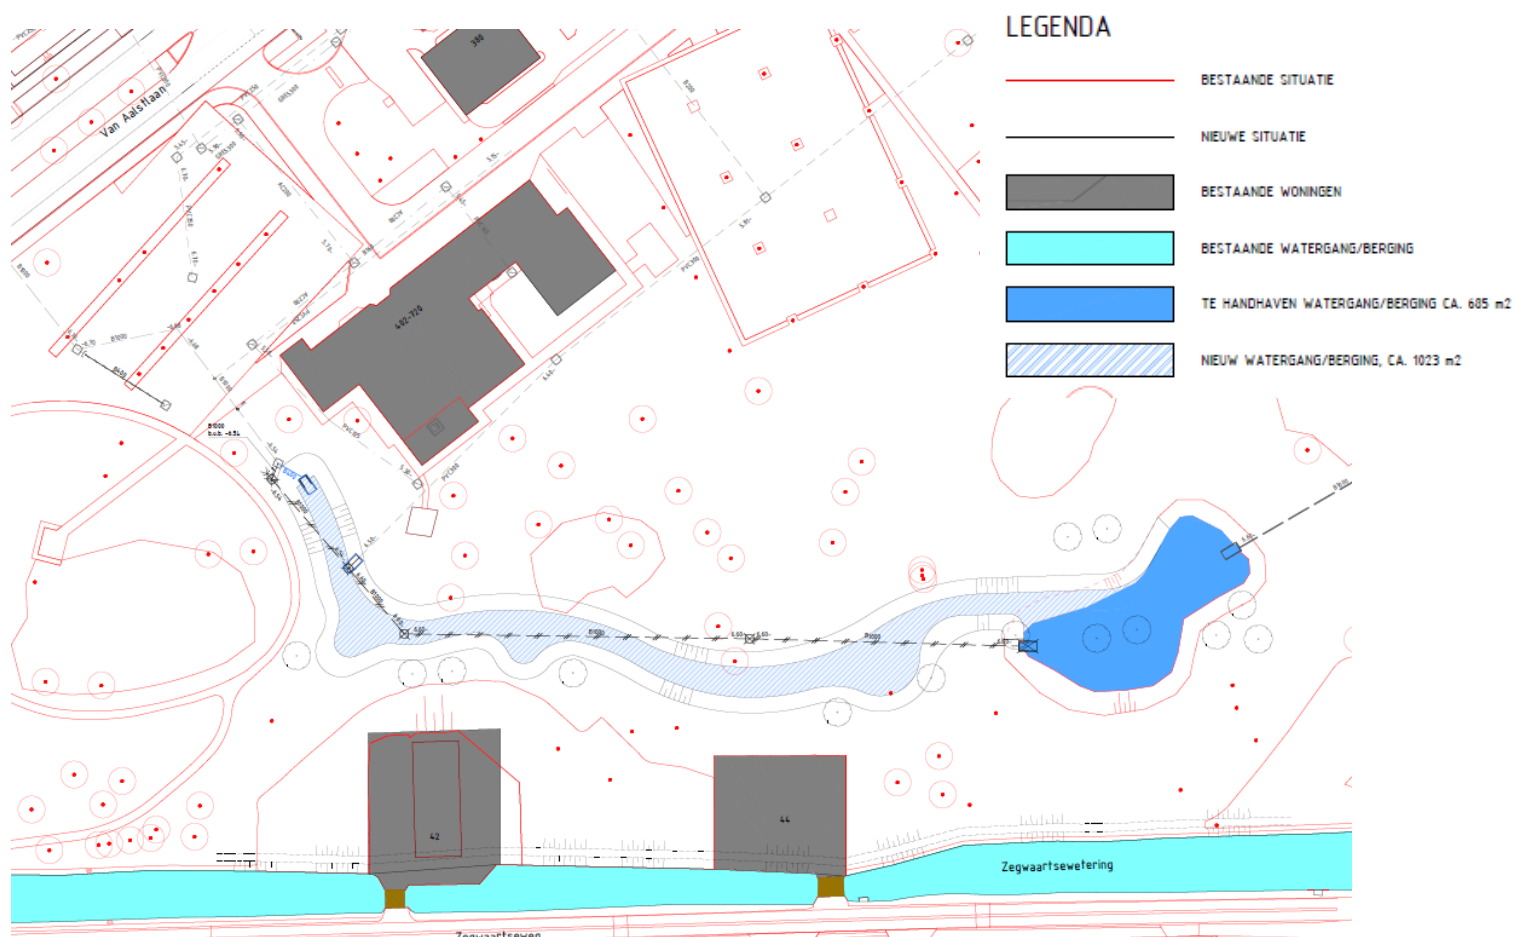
LEGENDA

BESTAANDE SITUATIE

NIEUWE SITUATIE

BESTAANDE WONINGEN

BESTAANDE WATERGANG/BERGING

TE HANDHAVEN WATERGANG/BERGING CA. 685 m2

NIEUW WATERGANG/BERGING, CA. 1023 m2

Van Aalstlaan

380

492-720

42

44

Zegwaartsewetering

Zegwaartseweg